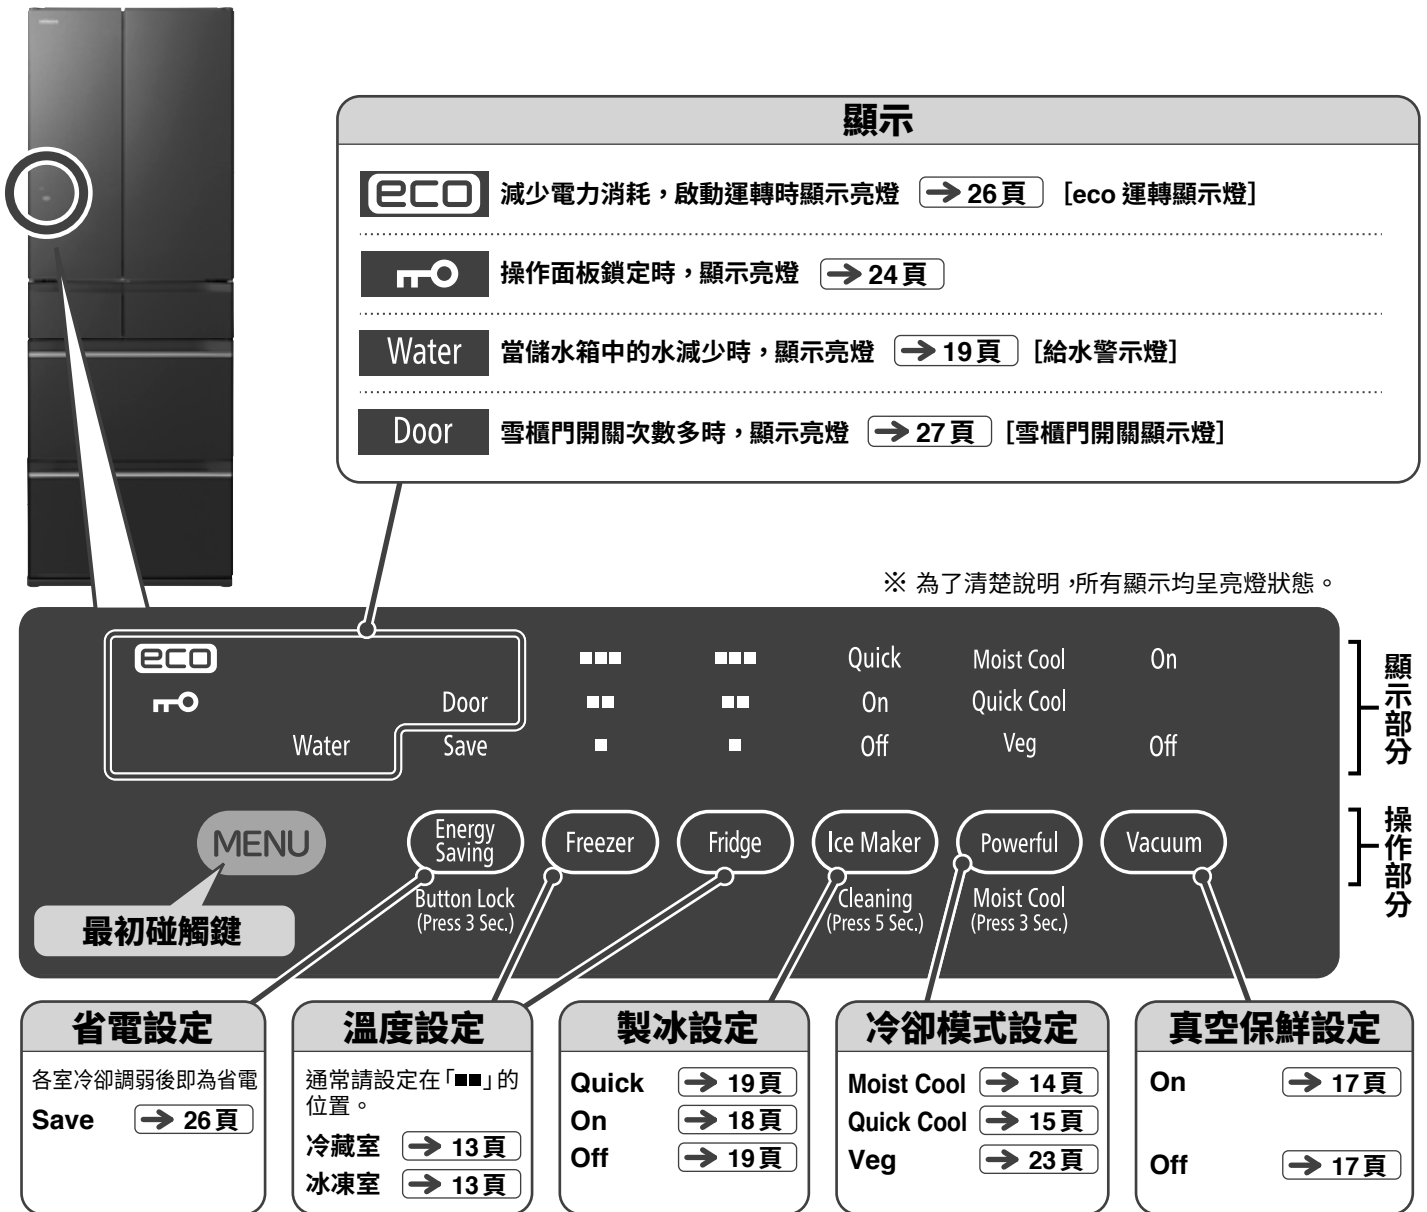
顯示

eco 減少電力消耗，啟動運轉時顯示亮燈 → 26 頁 [eco 運轉顯示燈]

操作面板鎖定時，顯示亮燈 → 24 頁

Water 當儲水箱中的水減少時，顯示亮燈 → 19 頁 [給水警示燈]

Door 雪櫃門開關次數多時，顯示亮燈 → 27 頁 [雪櫃門開關顯示燈]

※ 為了清楚說明，所有顯示均呈亮燈狀態。

eco
Door
Water Save
■■■ ■■ ■
■■■ ■■ ■
Quick On Off
Moist Cool Quick Cool Veg
On Off

顯示部分

MENU
最初碰觸鍵

Energy Saving
Button Lock (Press 3 Sec.)
Freezer
Fridge
Ice Maker
Cleaning (Press 5 Sec.)
Powerful
Moist Cool (Press 3 Sec.)
Vacuum

操作部分

省電設定
各室冷卻調弱後即為省電
Save → 26 頁

溫度設定
通常請設定在「■■」的位置。
冷藏室 → 13 頁
冰凍室 → 13 頁

製冰設定
Quick → 19 頁
On → 18 頁
Off → 19 頁

冷卻模式設定
Moist Cool → 14 頁
Quick Cool → 15 頁
Veg → 23 頁

真空保鮮設定
On → 17 頁
Off → 17 頁